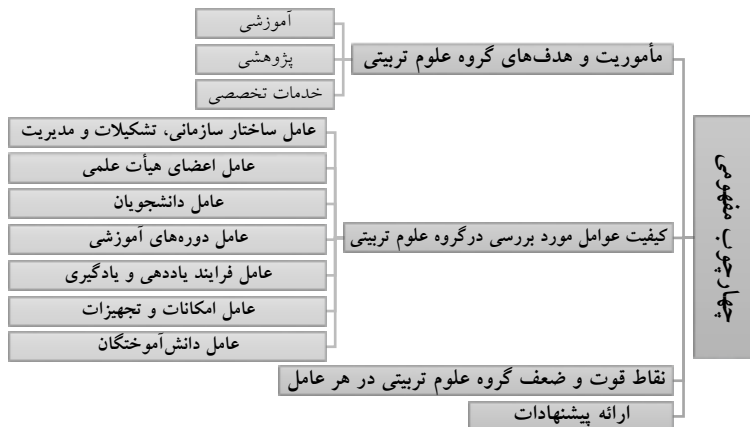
چهارچوب مفهومی

مأموریت و هدف‌های گروه علوم تربیتی

آموزشی

پژوهشی

خدمات تخصصی

کیفیت عوامل مورد بررسی درگروه علوم تربیتی

عامل ساختار سازمانی، تشکیلات و مدیریت

عامل اعضای هیأت علمی

عامل دانشجویان

عامل دوره‌های آموزشی

عامل فرایند یاددهی و یادگیری

عامل امکانات و تجهیزات

عامل دانش‌آموختگان

نقاط قوت و ضعف گروه علوم تربیتی در هر عامل

ارائه پیشنهادات